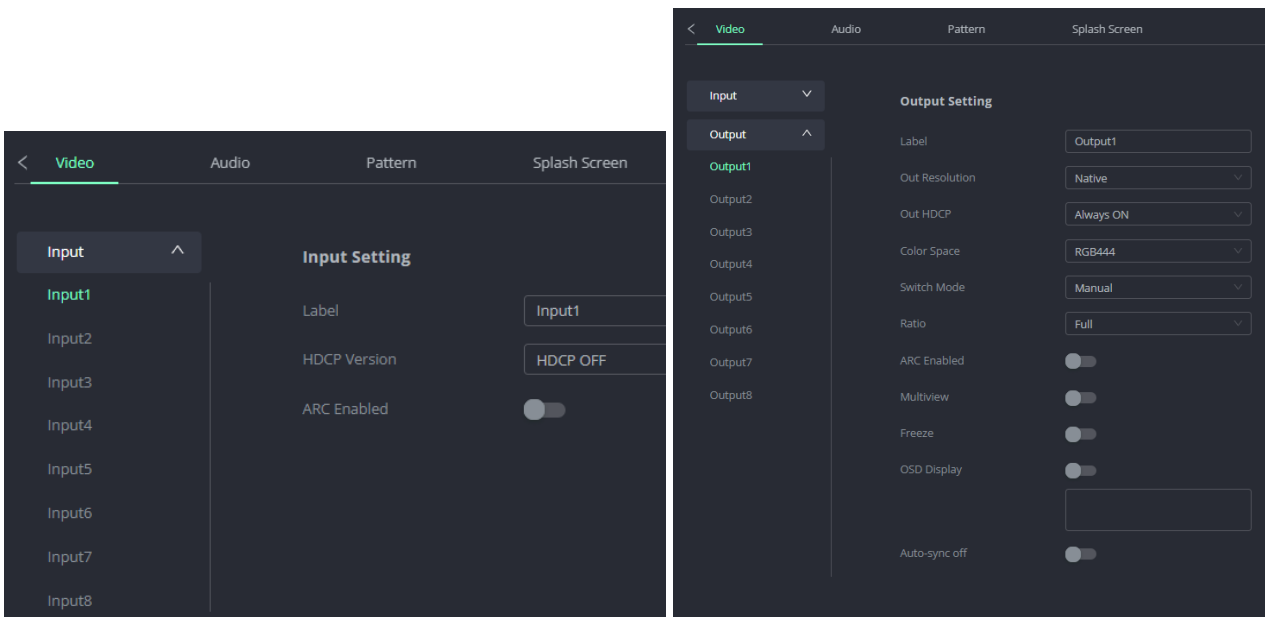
Video Audio Pattern Splash Screen

Input

Input1
Input2
Input3
Input4
Input5
Input6
Input7
Input8

Input Setting

Label Input1

HDCP Version HDCP OFF

ARC Enabled

Video Audio Pattern Splash Screen

Input

Output

Output1
Output2
Output3
Output4
Output5
Output6
Output7
Output8

Output Setting

Label Output1

Out Resolution Native

Out HDCP Always ON

Color Space RGB444

Switch Mode Manual

Ratio Full

ARC Enabled

Multiview

Freeze

OSD Display

Auto-sync off